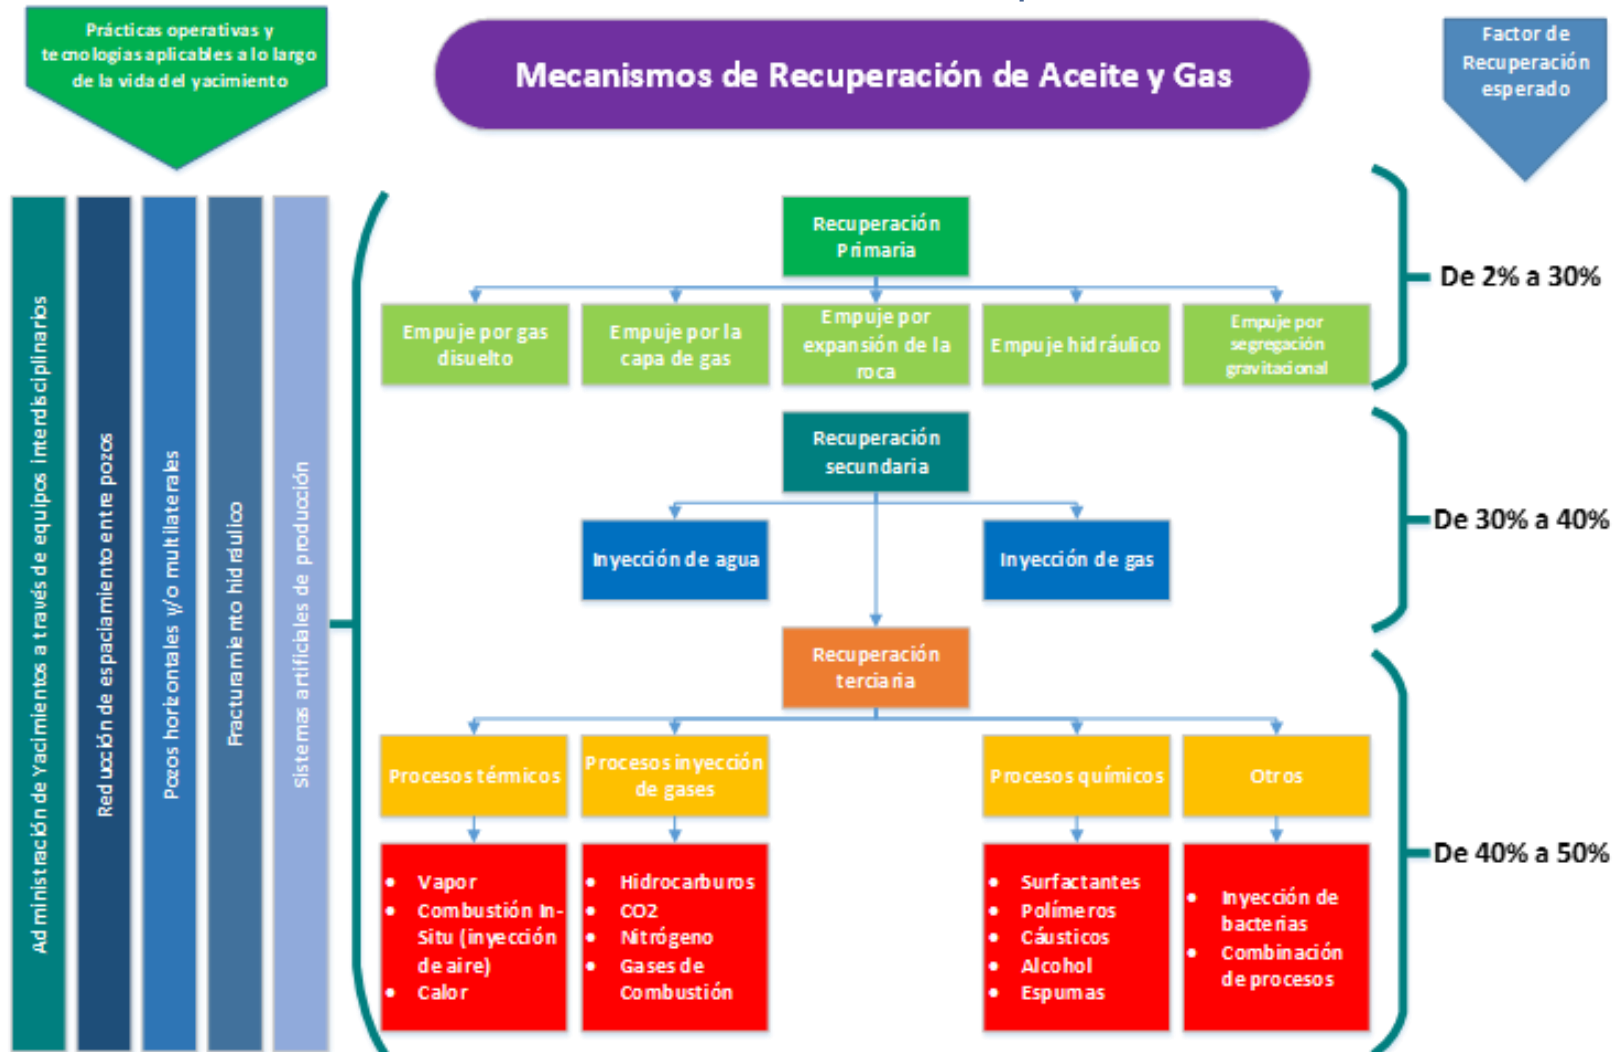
Prácticas operativas y tecnologías aplicables a lo largo de la vida del yacimiento

Mecanismos de Recuperación de Aceite y Gas

Factor de Recuperación esperado

Administración de Yacimientos a través de equipos interdisciplinarios

Reducción de espaciamiento entre pozos

Pozos horizontales y/o multilaterales

Fracturamiento hidráulico

Sistemas artificiales de producción

Recuperación Primaria

Empuje por gas disuelto

Empuje por la capa de gas

Empuje por expansión de la roca

Empuje hidráulico

Empuje por segregación gravitacional

De 2% a 30%

Recuperación secundaria

Inyección de agua

Inyección de gas

De 30% a 40%

Recuperación terciaria

Procesos térmicos

Procesos inyección de gases

Procesos químicos

Otros

- Vapor
- Combustión In-Situ (inyección de aire)
- Calor

- Hidrocarburos
- CO2
- Nitrógeno
- Gases de Combustión

- Surfactantes
- Polímeros
- Cáusticos
- Alcohol
- Espumas

- Inyección de bacterias
- Combinación de procesos

De 40% a 50%